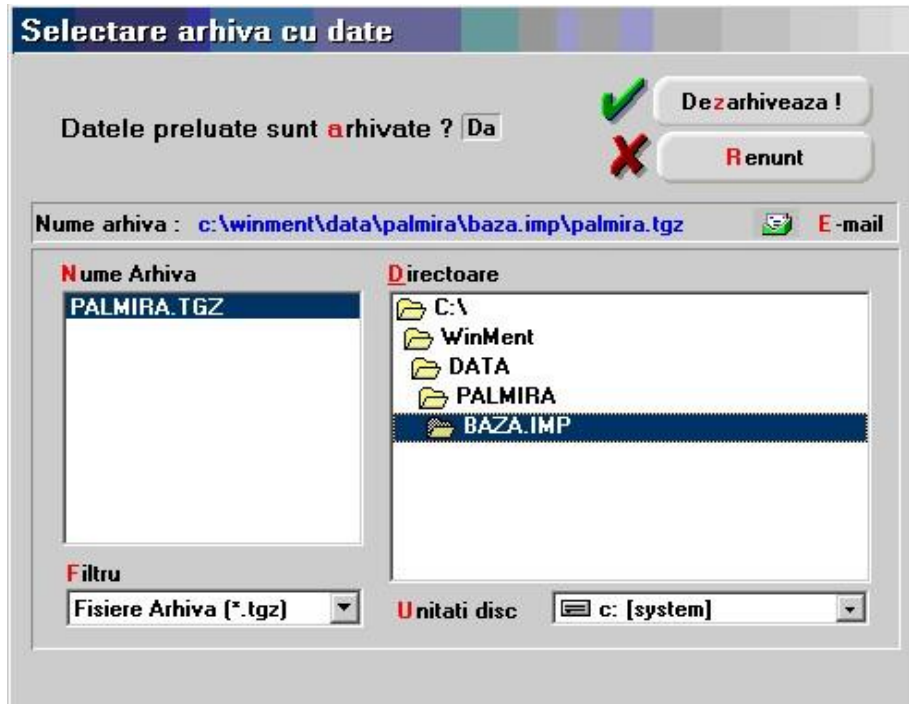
Selectare arhiva cu date

Datele preluate sunt arhivate ? Da

Dezarhiveaza !

Renunt

Nume arhiva : c:\winment\data\palmira\baza.imp\palmira.tgz

E-mail

Nume Arhiva

PALMIRA.TGZ

Directoare

C:\

WinMent

DATA

PALMIRA

BAZA.IMP

Filtru

Fisiere Arhiva (*.tgz)

Unitati disc

c: [system]